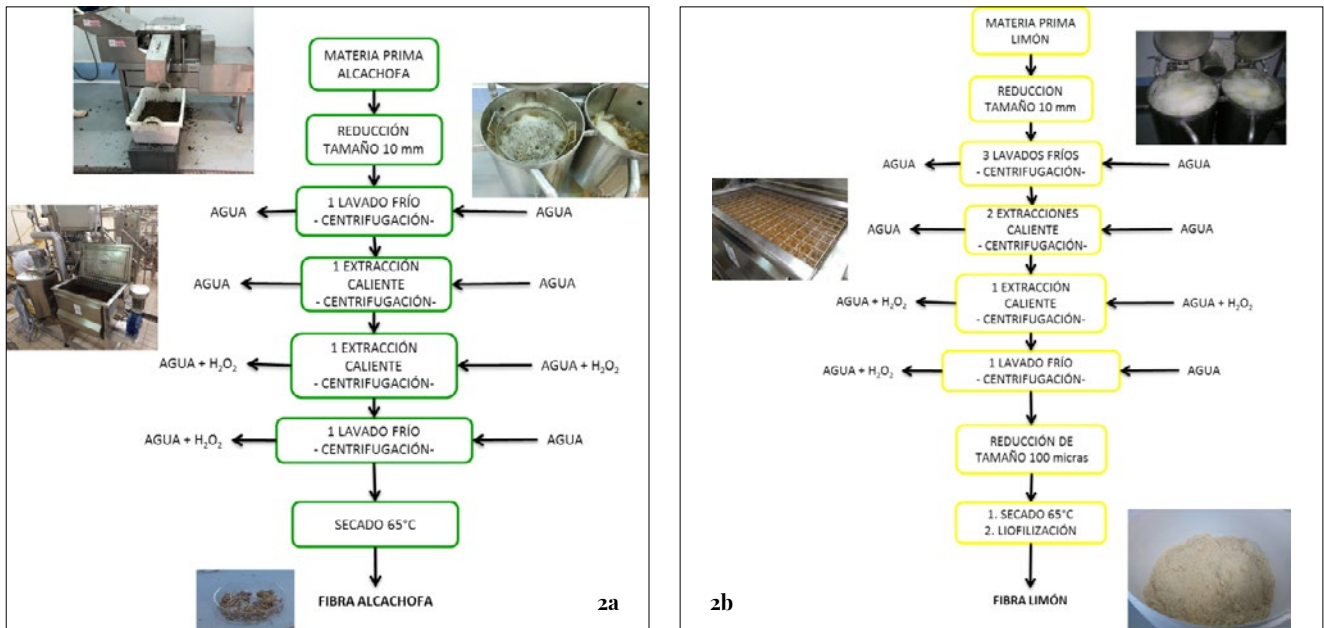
MATERIA PRIMA ALCACHOFA

REDUCCIÓN TAMAÑO 10 mm

AGUA

1 LAVADO FRÍO - CENTRIFUGACIÓN-

AGUA

AGUA

1 EXTRACCIÓN CALIENTE - CENTRIFUGACIÓN-

AGUA

AGUA + $H_2O_2$

1 EXTRACCIÓN CALIENTE - CENTRIFUGACIÓN-

AGUA + $H_2O_2$

AGUA + $H_2O_2$

1 LAVADO FRÍO - CENTRIFUGACIÓN-

AGUA

SECADO 65°C

FIBRA ALCACHOFA

2a

MATERIA PRIMA LIMÓN

REDUCCION TAMAÑO 10 mm

AGUA

3 LAVADOS FRÍOS - CENTRIFUGACIÓN-

AGUA

AGUA

2 EXTRACCIONES CALIENTE - CENTRIFUGACIÓN-

AGUA

AGUA + $H_2O_2$

1 EXTRACCIÓN CALIENTE - CENTRIFUGACIÓN-

AGUA + $H_2O_2$

AGUA + $H_2O_2$

1 LAVADO FRÍO - CENTRIFUGACIÓN-

AGUA

REDUCCIÓN DE TAMAÑO 100 micras

1. SECADO 65°C
2. LIOFILIZACIÓN

FIBRA LIMÓN

2b